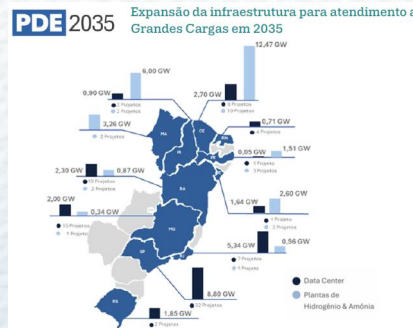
PDE 2035 Expansão da infraestrutura para atendimento a Grandes Cargas em 2035

6,00 GW
0,90 GW
2 Projetos
3 Projetos
3,26 GW
3 Projetos
12,47 GW
2,70 GW
6 Projetos
13 Projetos
6,71 GW
4 Projetos
0,05 GW
1,51 GW
1 Projeto
3 Projetos
2,30 GW
0,87 GW
13 Projetos
2 Projetos
2,60 GW
1,64 GW
1 Projeto
2 Projetos
2,00 GW
0,34 GW
10 Projetos
1 Projeto
5,34 GW
0,56 GW
7 Projetos
1 Projeto
8,80 GW
32 Projetos
1,85 GW
2 Projetos

PA
CE
RN
PI
PE
TO
BA
MG
SP
RS

Data Center
Plantas de Hidrogênio & Amônia